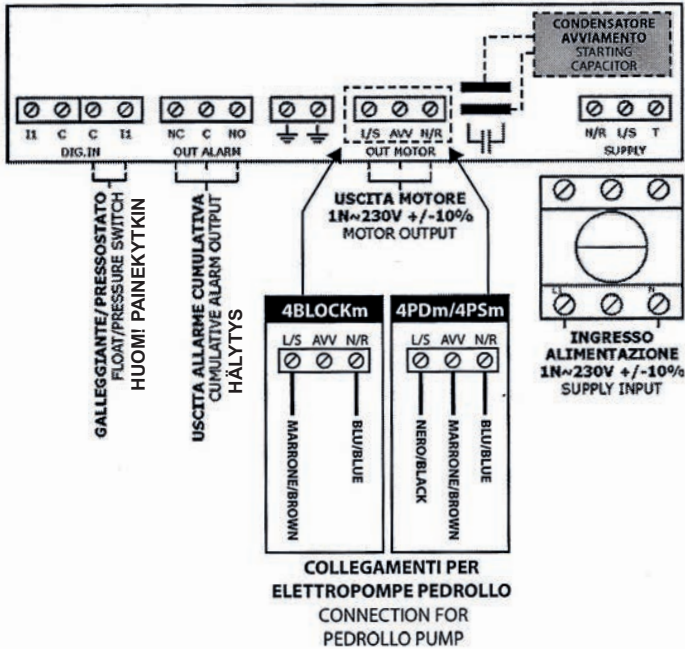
CONDENSATORE AVVIAMENTO
STARTING CAPACITOR

I1 C C I1
DIG.IN

NC C NO
OUT ALARM

L/S AVV N/R
OUT MOTOR

N/R L/S T
SUPPLY

GALLEGGIANTE/PRESSOSTATO
FLOAT/PRESSURE SWITCH
HUOM! PAINEKYTKIN

USCITA ALLARME CUMULATIVA
CUMULATIVE ALARM OUTPUT
HÄLYTYS

USCITA MOTORE
1N~230V +/-10%
MOTOR OUTPUT

4BLOCKm
L/S AVV N/R
MARRONE/BROWN
BLU/BLUE

4PDm/4PSm
L/S AVV N/R
NERO/BLACK
MARRONE/BROWN
BLU/BLUE

L N

INGRESSO ALIMENTAZIONE
1N~230V +/-10%
SUPPLY INPUT

COLLEGAMENTI PER ELETTROPOMPE PEDROLLO
CONNECTION FOR PEDROLLO PUMP